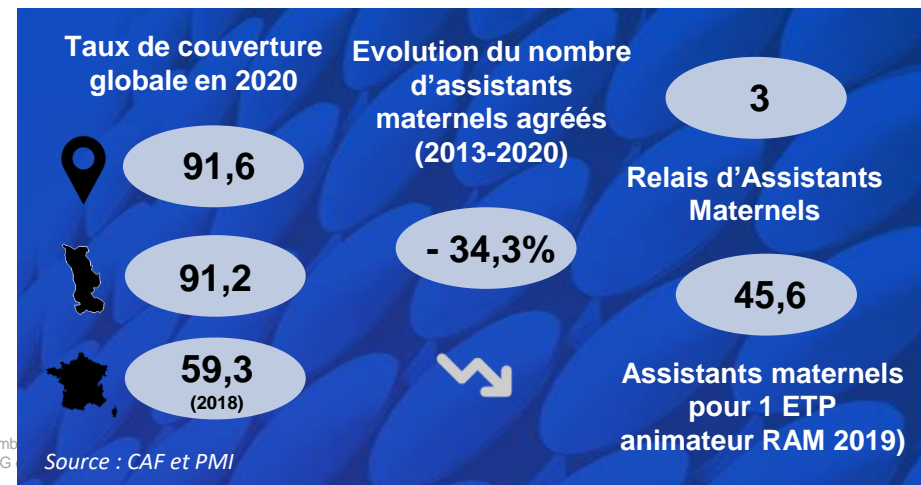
Taux de couverture globale en 2020

91,6

91,2

59,3
(2018)

Evolution du nombre d'assistants maternels agréés (2013-2020)

- 34,3%

3

Relais d'Assistants Maternels

45,6

Assistants maternels pour 1 ETP animateur RAM 2019)

mb
G

Source : CAF et PMI